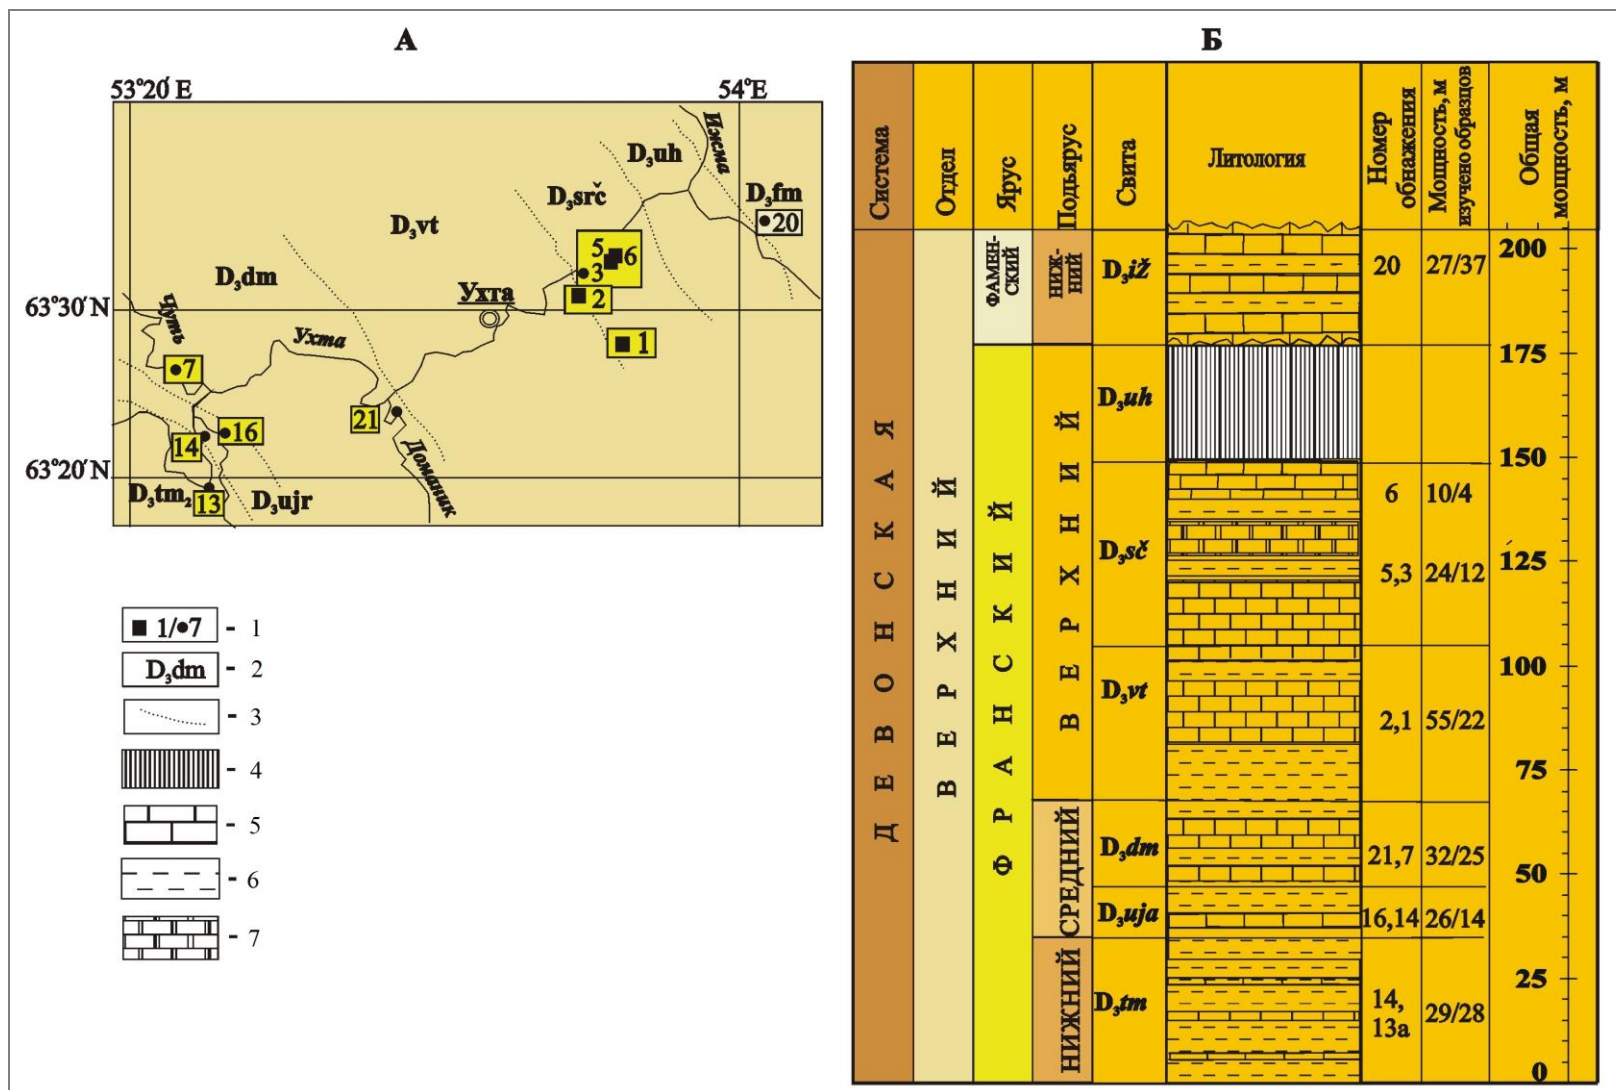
А

53°20′E

54°E

Ижма

D$_3$uh

D$_3$srč

D$_3$fm

20

D$_3$vt

5

6

3

D$_3$dm

Ухта

2

63°30′N

Чуть

Ухта

1

7

21

16

14

Доманик

63°20′N

D$_3$tm$_2$

13

D$_3$ujr

1/•7 - 1

D$_3$dm - 2

- 3

- 4

- 5

- 6

- 7

Б

| Система | Отдел | Ярус | Подъярус | Свита | Литология | Номер обнажения | Мощность, м изучено образцов | Общая мощность, м |
|---|---|---|---|---|---|---|---|---|
| ДЕВОНСКАЯ | ВЕРХНИЙ | ФАМЕН-СКИЙ | НИЖ-НИЙ | D$_3$iž | | 20 | 27/37 | 200 |
| | | ФРАНСКИЙ | ВЕРХНИЙ | D$_3$uh | | | | 175 |
| | | | | D$_3$sč | | 6 | 10/4 | 150 |
| | | | | | | 5,3 | 24/12 | 125 |
| | | | | D$_3$vt | | 2,1 | 55/22 | 100 |
| | | | | | | | | 75 |
| | | | СРЕДНИЙ | D$_3$dm | | 21,7 | 32/25 | 50 |
| | | | | D$_3$uja | | 16,14 | 26/14 | |
| | | | НИЖНИЙ | D$_3$tm | | 14, 13а | 29/28 | 25 |
| | | | | | | | | 0 |